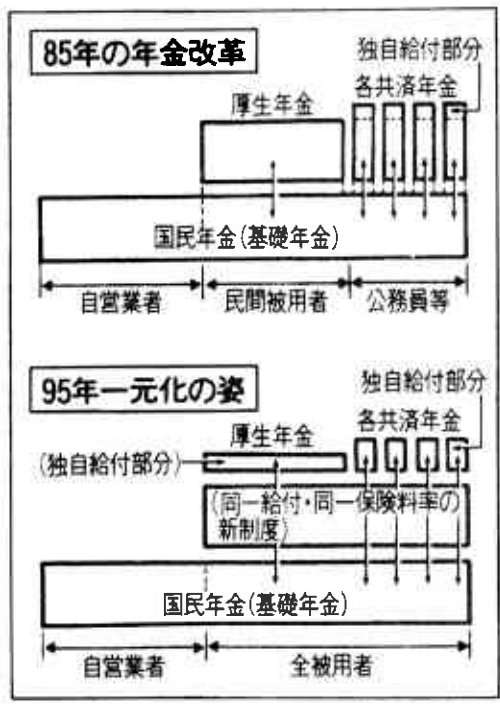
85年の年金改革

独自給付部分

各共済年金

厚生年金

国民年金(基礎年金)

自営業者

民間被用者

公務員等

95年一元化の姿

独自給付部分

各共済年金

厚生年金

(独自給付部分)

(同一給付・同一保険料率の新制度)

国民年金(基礎年金)

自営業者

全被用者